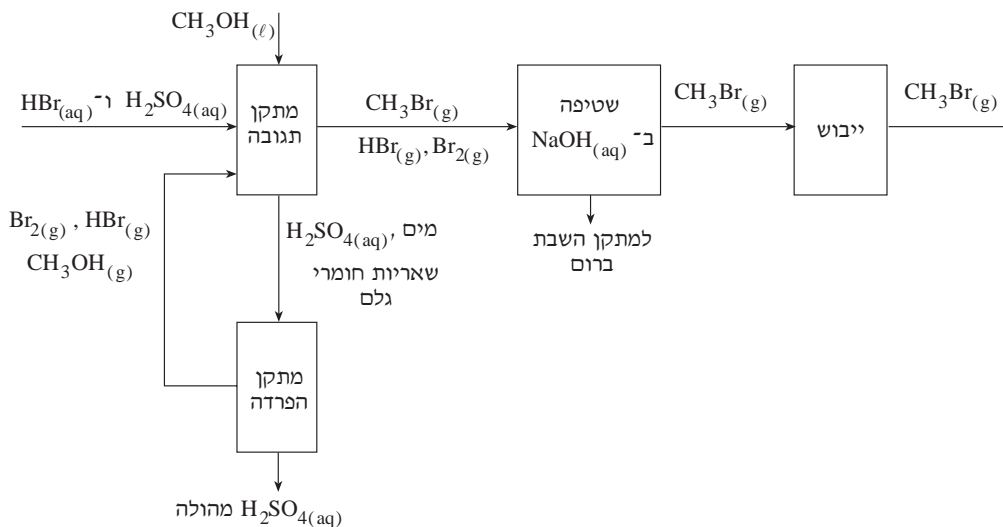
$CH_3OH_{(\ell)}$

$H_2SO_{4(aq)}$ ו־ $HBr_{(aq)}$

מתקן תגובה

$CH_3Br_{(g)}$

$HBr_{(g)}, Br_{2(g)}$

שטיפה ב־ $NaOH_{(aq)}$

$CH_3Br_{(g)}$

ייבוש

$CH_3Br_{(g)}$

$Br_{2(g)}$ , $HBr_{(g)}$

$CH_3OH_{(g)}$

מים, $H_2SO_{4(aq)}$

שאריות חומרי גלם

למתקן השבת ברום

מתקן הפרדה

$H_2SO_{4(aq)}$ מהולה